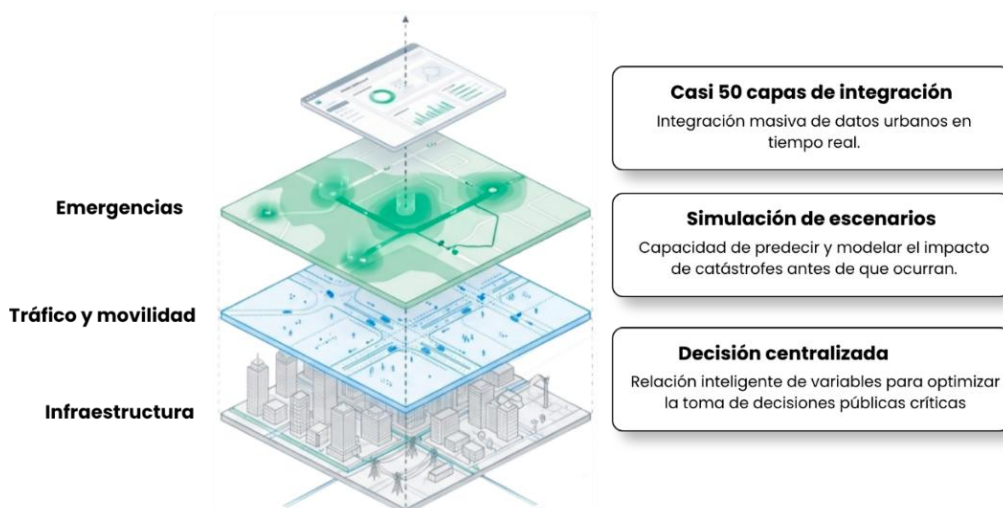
Emergencias

Tráfico y movilidad

Infraestructura

Casi 50 capas de integración

Integración masiva de datos urbanos en tiempo real.

Simulación de escenarios

Capacidad de predecir y modelar el impacto de catástrofes antes de que ocurran.

Decisión centralizada

Relación inteligente de variables para optimizar la toma de decisiones públicas críticas